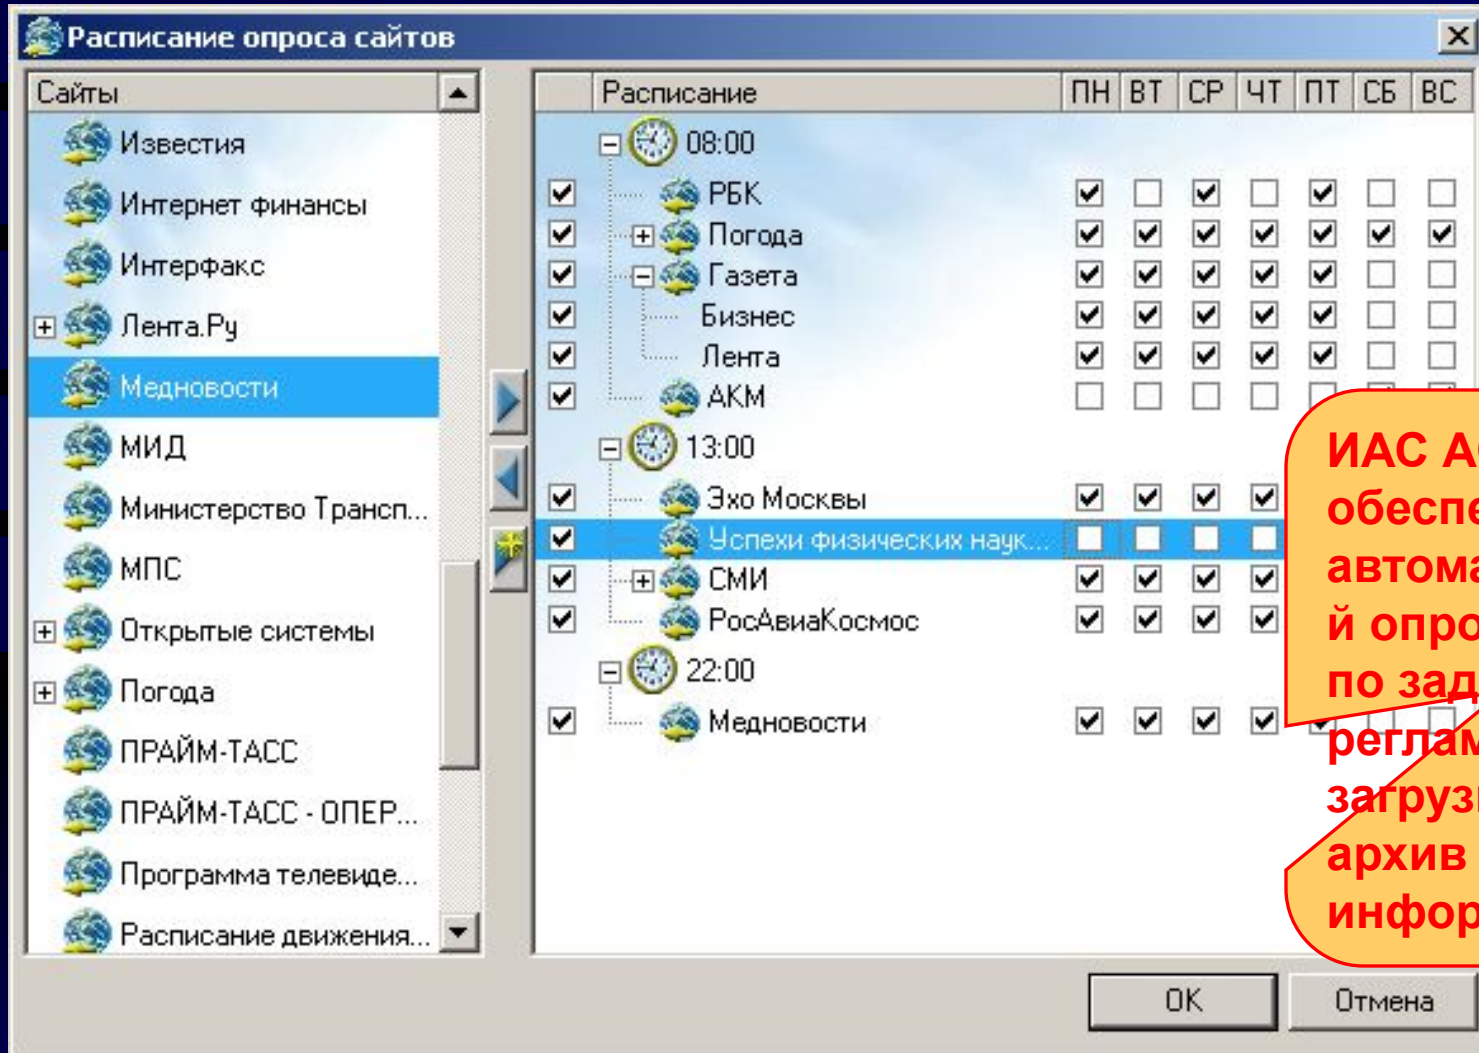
Расписание опроса сайтов

Сайты
Известия
Интернет финансы
Интерфакс
Лента.Ру
Медновости
МИД
Министерство Трансп...
МПС
Открытые системы
Погода
ПРАЙМ-ТАСС
ПРАЙМ-ТАСС - ОПЕР...
Программа телевиде...
Расписание движения...

| | Расписание | ПН | ВТ | СР | ЧТ | ПТ | СБ | ВС |
|---|---|---|---|---|---|---|---|---|
| | 08:00 | | | | | | | |
| ☑ | РБК | ☑ | ☐ | ☑ | ☐ | ☑ | ☐ | ☐ |
| ☑ | Погода | ☑ | ☑ | ☑ | ☑ | ☑ | ☑ | ☑ |
| ☑ | Газета | ☑ | ☑ | ☑ | ☑ | ☑ | ☐ | ☐ |
| ☑ | Бизнес | ☑ | ☑ | ☑ | ☑ | ☑ | ☐ | ☐ |
| ☑ | Лента | ☑ | ☑ | ☑ | ☑ | ☑ | ☐ | ☐ |
| ☑ | АКМ | ☐ | ☐ | ☐ | ☐ | | | |
| | 13:00 | | | | | | | |
| ☑ | Эхо Москвы | ☑ | ☑ | ☑ | ☑ | | | |
| ☑ | Успехи физических наук... | ☐ | ☐ | ☐ | ☐ | | | |
| ☑ | СМИ | ☑ | ☑ | ☑ | ☑ | | | |
| ☑ | РосАвиаКосмос | ☑ | ☑ | ☑ | ☑ | | | |
| | 22:00 | | | | | | | |
| ☑ | Медновости | ☑ | ☑ | ☑ | ☑ | | | |

ИАС А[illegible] обеспе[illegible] автома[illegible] й опро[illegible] по зад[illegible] реглам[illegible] загрузк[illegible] архив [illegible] инфор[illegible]

OK
Отмена